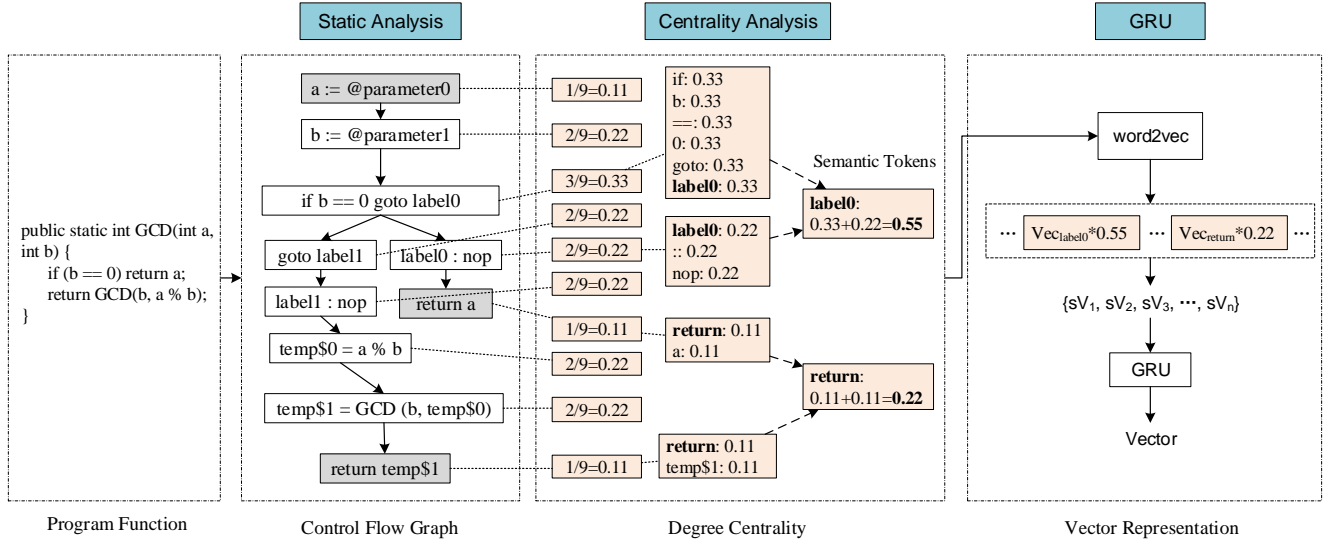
Static Analysis

Centrality Analysis

GRU

public static int GCD(int a, int b) {
if (b == 0) return a;
return GCD(b, a % b);
}

Program Function

a := @parameter0

b := @parameter1

if b == 0 goto label0

goto label1

label0 : nop

label1 : nop

return a

temp$0 = a % b

temp$1 = GCD (b, temp$0)

return temp$1

Control Flow Graph

1/9=0.11

2/9=0.22

3/9=0.33

2/9=0.22

2/9=0.22

2/9=0.22

1/9=0.11

2/9=0.22

2/9=0.22

1/9=0.11

if: 0.33
b: 0.33
==: 0.33
0: 0.33
goto: 0.33
**label0**: 0.33

Semantic Tokens

**label0**:
0.33+0.22=**0.55**

**label0**: 0.22
:: 0.22
nop: 0.22

**return**: 0.11
a: 0.11

**return**:
0.11+0.11=**0.22**

**return**: 0.11
temp$1: 0.11

Degree Centrality

word2vec

··· Vec$_{label0}$*0.55 ··· Vec$_{return}$*0.22 ···

{sV$_1$, sV$_2$, sV$_3$, ···, sV$_n$}

GRU

Vector

Vector Representation